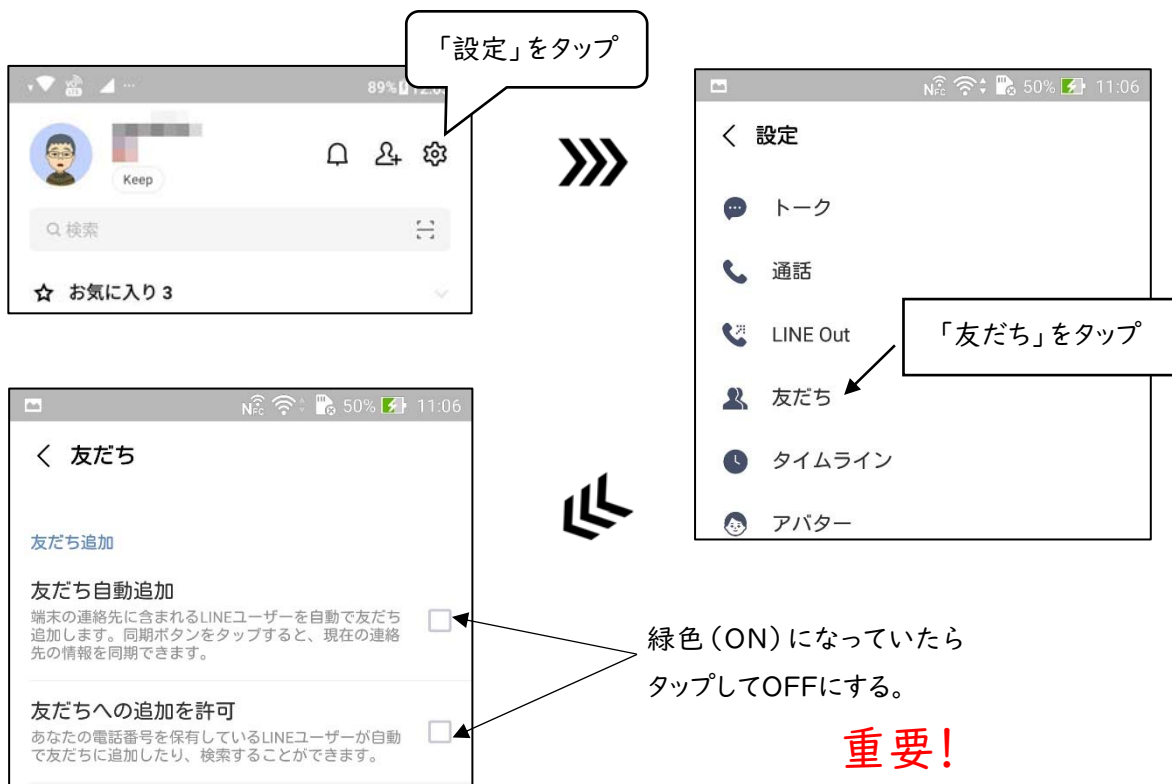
「設定」をタップ

89% 12:0

Keep

検索

お気に入り 3

50% 11:06

設定

トーク

通話

LINE Out

「友だち」をタップ

友だち

タイムライン

アバター

50% 11:06

友だち

友だち追加

友だち自動追加

端末の連絡先に含まれるLINEユーザーを自動で友だち追加します。同期ボタンをタップすると、現在の連絡先の情報を同期できます。

友だちへの追加を許可

あなたの電話番号を保有しているLINEユーザーが自動で友だちに追加したり、検索することができます。

緑色（ON）になっていたら

タップしてOFFにする。

重要!